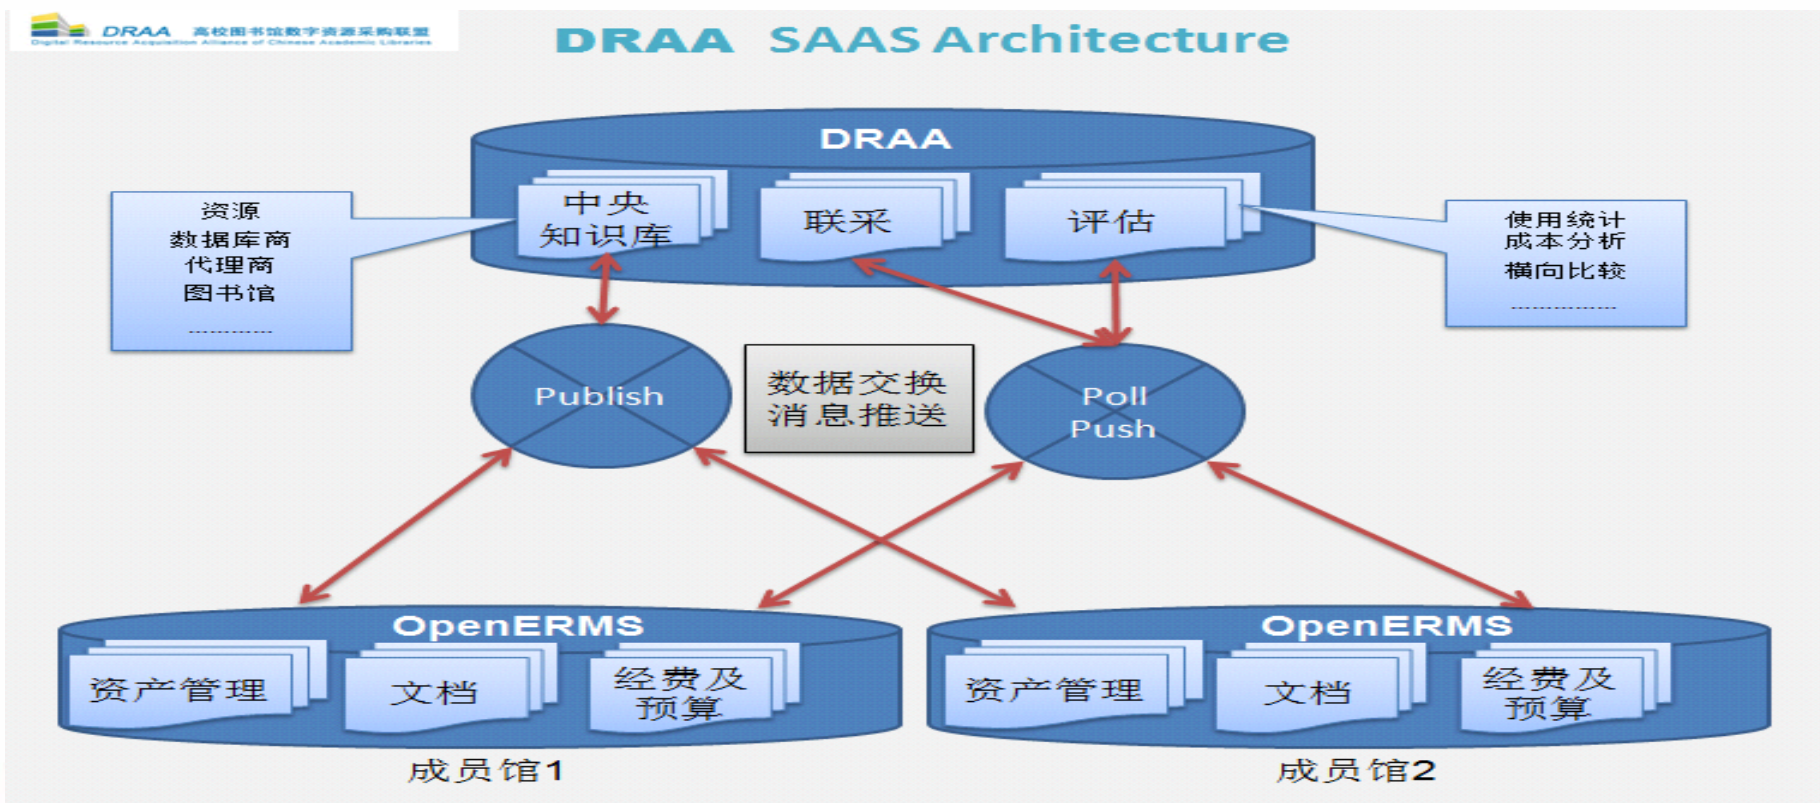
DRAA 高校图书馆数字资源采购联盟
Digital Resource Acquisition Alliance of Chinese Academic Libraries

DRAA SAAS Architecture

DRAA

中央知识库

联采

评估

资源
数据库商
代理商
图书馆
............

使用统计
成本分析
横向比较
................

Publish

数据交换
消息推送

Poll
Push

OpenERMS

资产管理

文档

经费及预算

成员馆1

OpenERMS

资产管理

文档

经费及预算

成员馆2